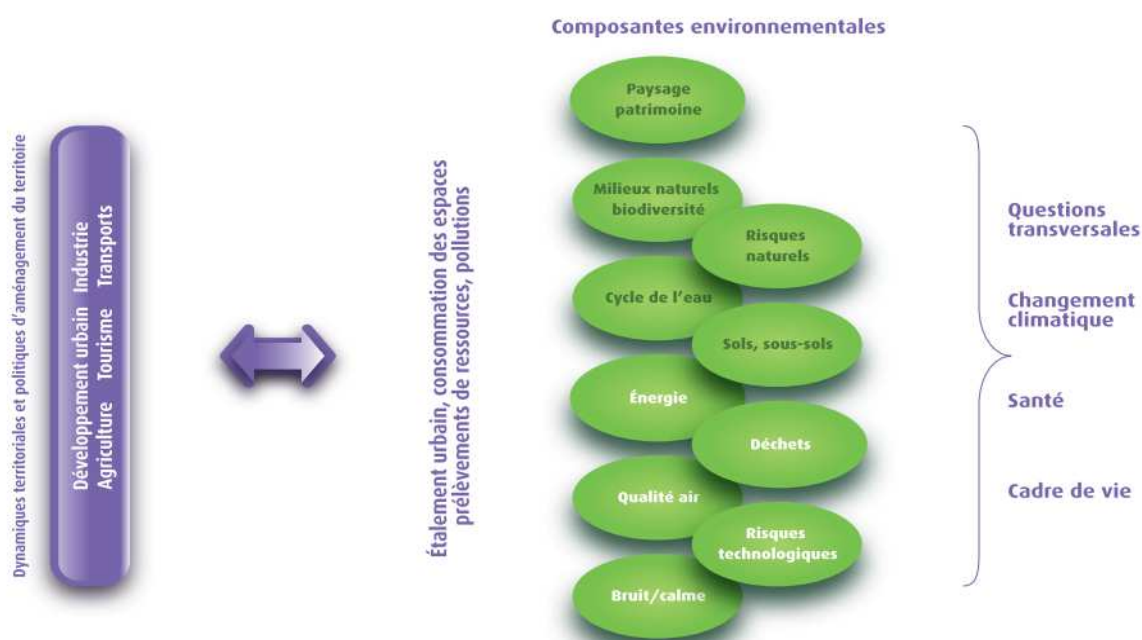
Dynamiques territoriales et politiques d'aménagement du territoire

Développement urbain Industrie
Agriculture Tourisme Transports

Étalement urbain, consommation des espaces
prélèvements de ressources, pollutions

Composantes environnementales

Paysage patrimoine

Milieux naturels biodiversité

Risques naturels

Cycle de l'eau

Sols, sous-sols

Énergie

Déchets

Qualité air

Risques technologiques

Bruit/calme

Questions transversales

Changement climatique

Santé

Cadre de vie